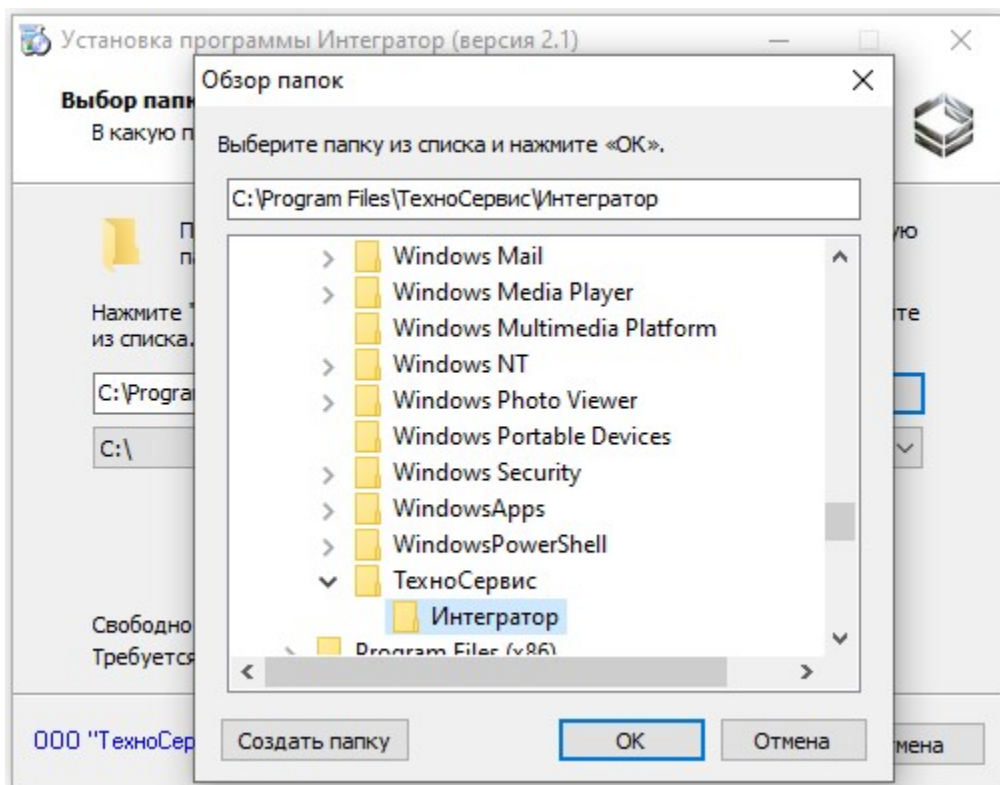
Установка программы Интегратор (версия 2.1)

Выбор папк
В какую п

П
п
ую

Нажмите "
из списка.
те

C:\Progra

C:\

Свободно
Требуется

ООО "ТехноСер
мена

Обзор папок

Выберите папку из списка и нажмите «ОК».

C:\Program Files\ТехноСервис\Интегратор

Windows Mail
Windows Media Player
Windows Multimedia Platform
Windows NT
Windows Photo Viewer
Windows Portable Devices
Windows Security
WindowsApps
WindowsPowerShell
ТехноСервис
Интегратор
Program Files (x86)

Создать папку
OK
Отмена